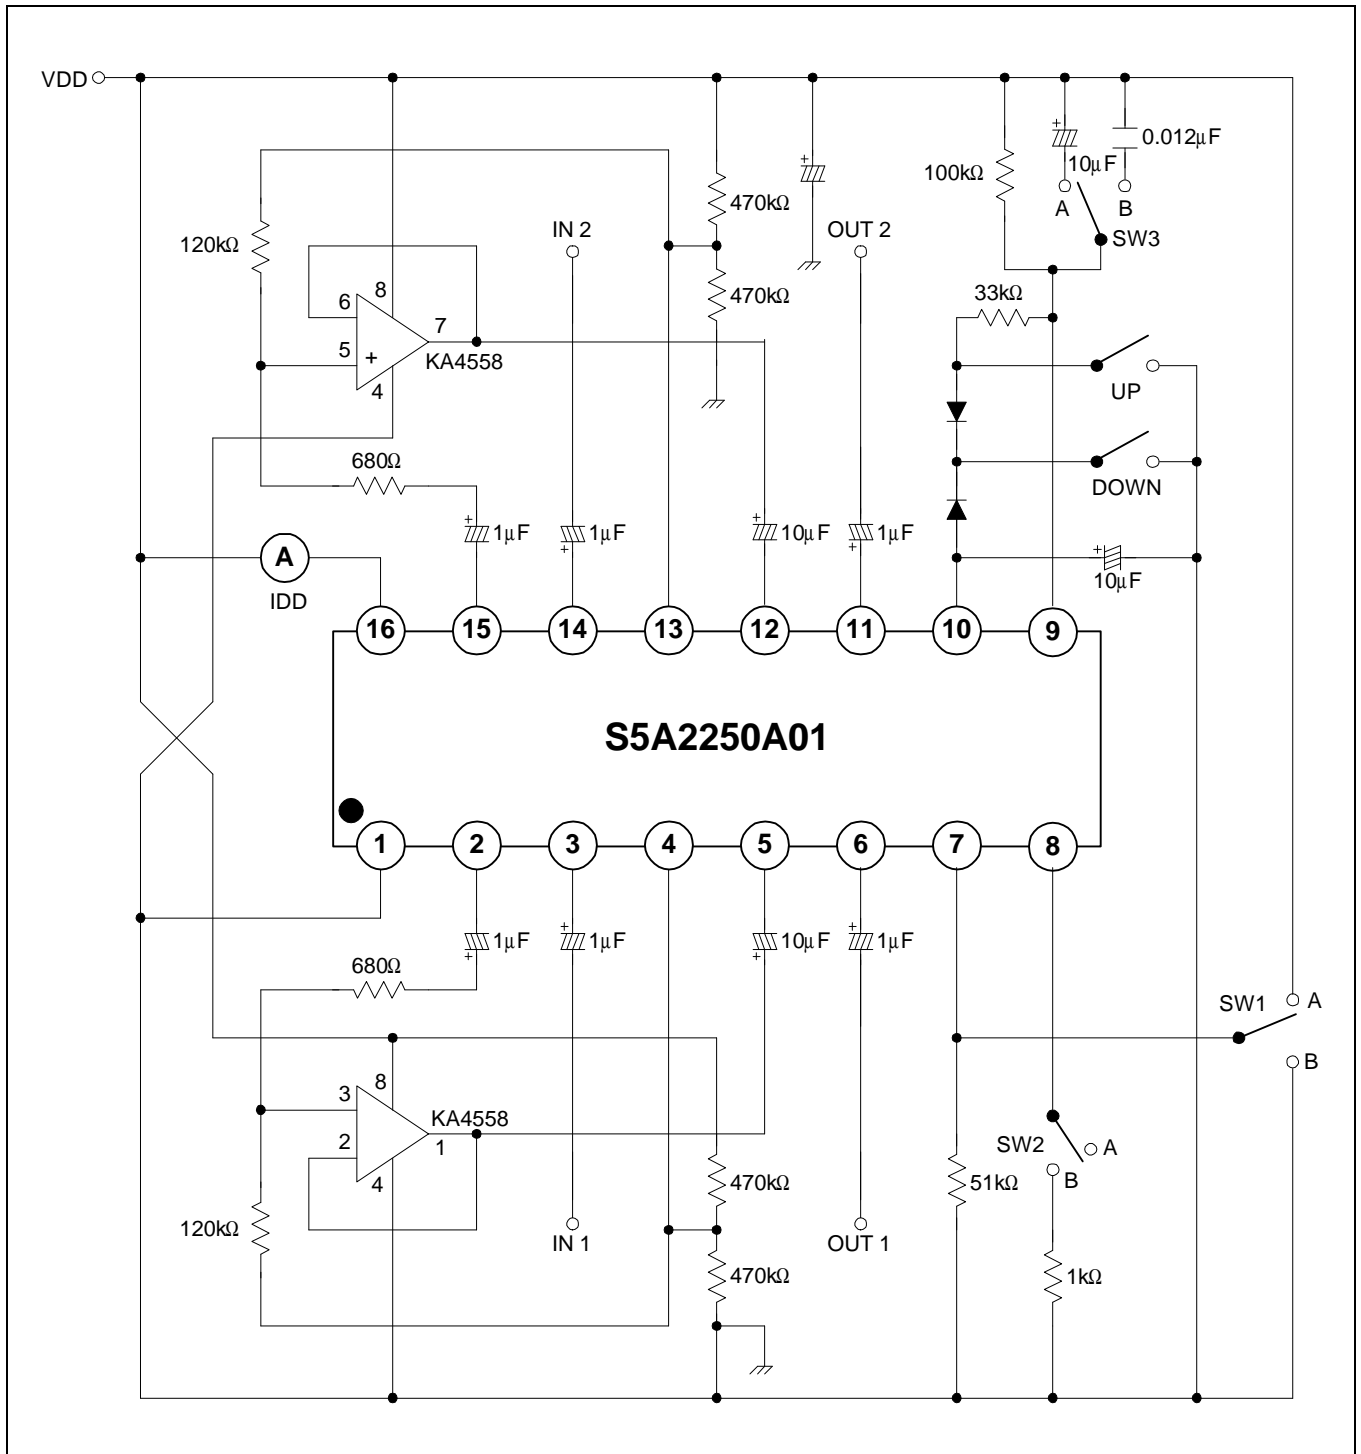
VDD

120kΩ

6 8

5 +

7

KA4558

4

680Ω

IN 2

470kΩ

470kΩ

OUT 2

100kΩ

10μF

0.012μF

A B

SW3

33kΩ

UP

DOWN

10μF

1μF 1μF 10μF 1μF

A

IDD

16 15 14 13 12 11 10 9

S5A2250A01

1 2 3 4 5 6 7 8

1μF 1μF 10μF 1μF

680Ω

3 8

2

4

KA4558

1

120kΩ

470kΩ

470kΩ

IN 1

OUT 1

SW1 A

B

SW2 A

B

51kΩ

1kΩ